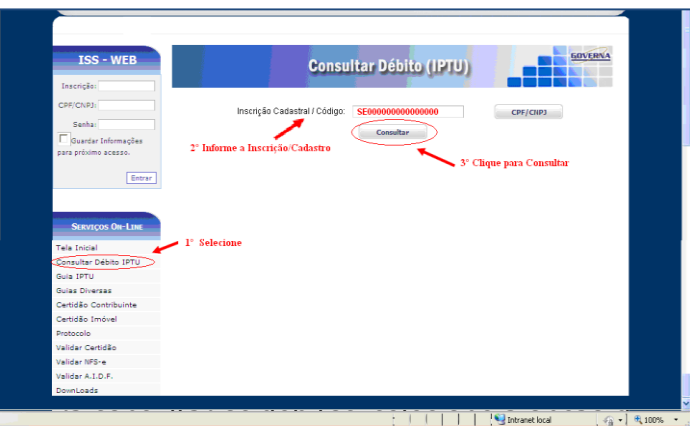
ISS - WEB

Inscrição:

CPF/CNPJ:

Senha:

Guardar Informações para próximo acesso.

Entrar

Serviços On-Line

Tela Inicial
Consultar Débito IPTU
Guia IPTU
Guias Diversas
Certidão Contribuinte
Certidão Imóvel
Protocolo
Validar Certidão
Validar NFS-e
Validar A.I.D.F.
DownLoads

Consultar Débito (IPTU)

GOVERNA

Inscrição Cadastral / Código: SE0000000000000000

CPF/CNPJ

Consultar

2° Informe a Inscrição/Cadastro

3° Clique para Consultar

1° Selecione

Intranet local

100%